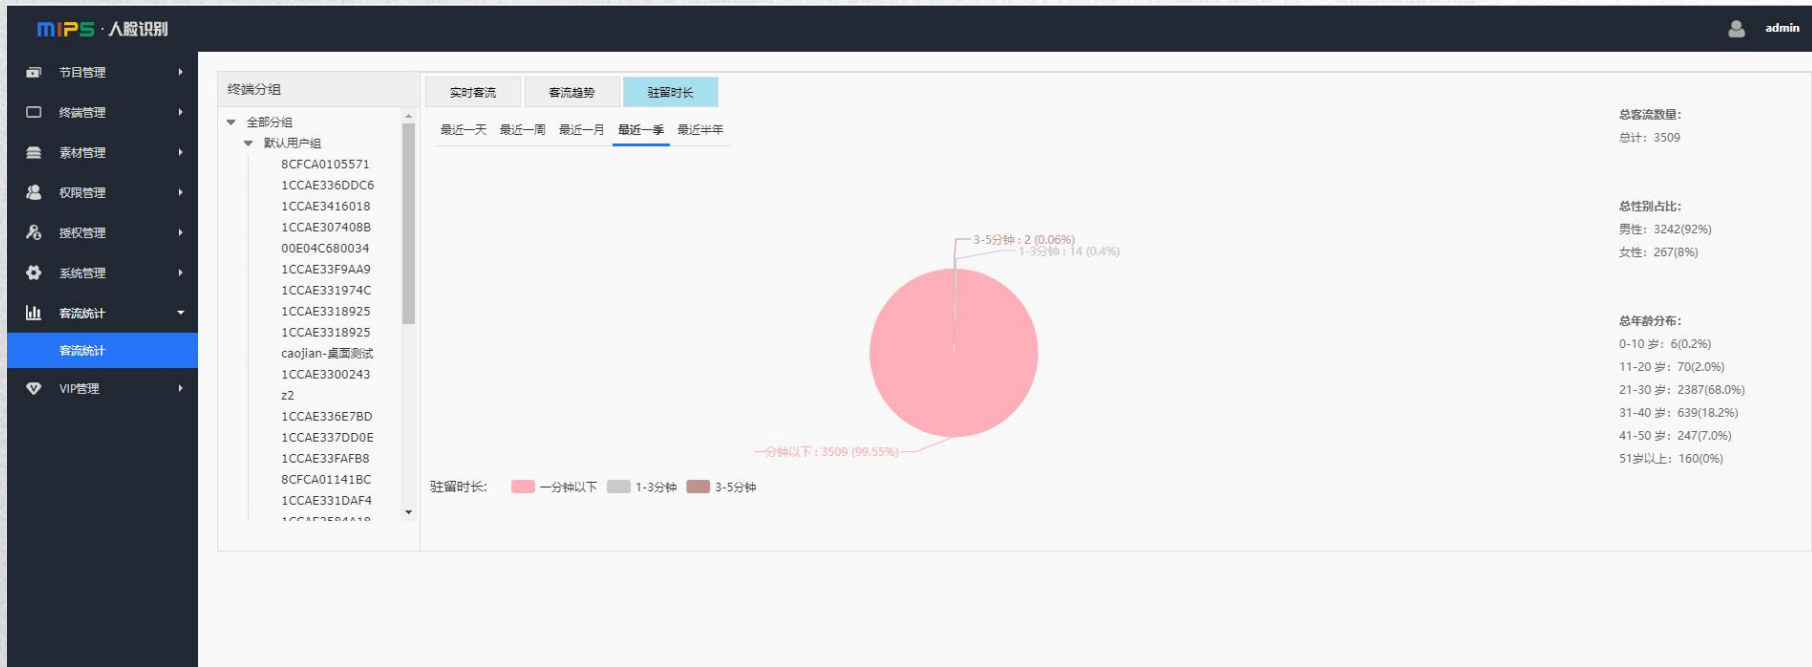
MIPS · 人脸识别

admin

节目管理
终端管理
素材管理
权限管理
授权管理
系统管理
客流统计
客流统计
VIP管理

终端分组

全部分组
默认用户组
8CFCA0105571
1CCAE336DDC6
1CCAE3416018
1CCAE307408B
00E04C680034
1CCAE33F9AA9
1CCAE331974C
1CCAE3318925
1CCAE3318925
caojian-桌面测试
1CCAE3300243
z2
1CCAE336E7BD
1CCAE337DD0E
1CCAE33FAFB8
8CFCA01141BC
1CCAE331DAF4
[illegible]

实时客流 客流趋势 驻留时长

最近一天 最近一周 最近一月 最近一季 最近半年

3-5分钟 : 2 (0.06%)
1-3分钟 : 14 (0.4%)
一分钟以下 : 3509 (99.55%)

驻留时长: 一分钟以下 1-3分钟 3-5分钟

总客流数量:
总计: 3509

总性别占比:
男性: 3242(92%)
女性: 267(8%)

总年龄分布:
0-10 岁: 6(0.2%)
11-20 岁: 70(2.0%)
21-30 岁: 2387(68.0%)
31-40 岁: 639(18.2%)
41-50 岁: 247(7.0%)
51岁以上: 160(0%)